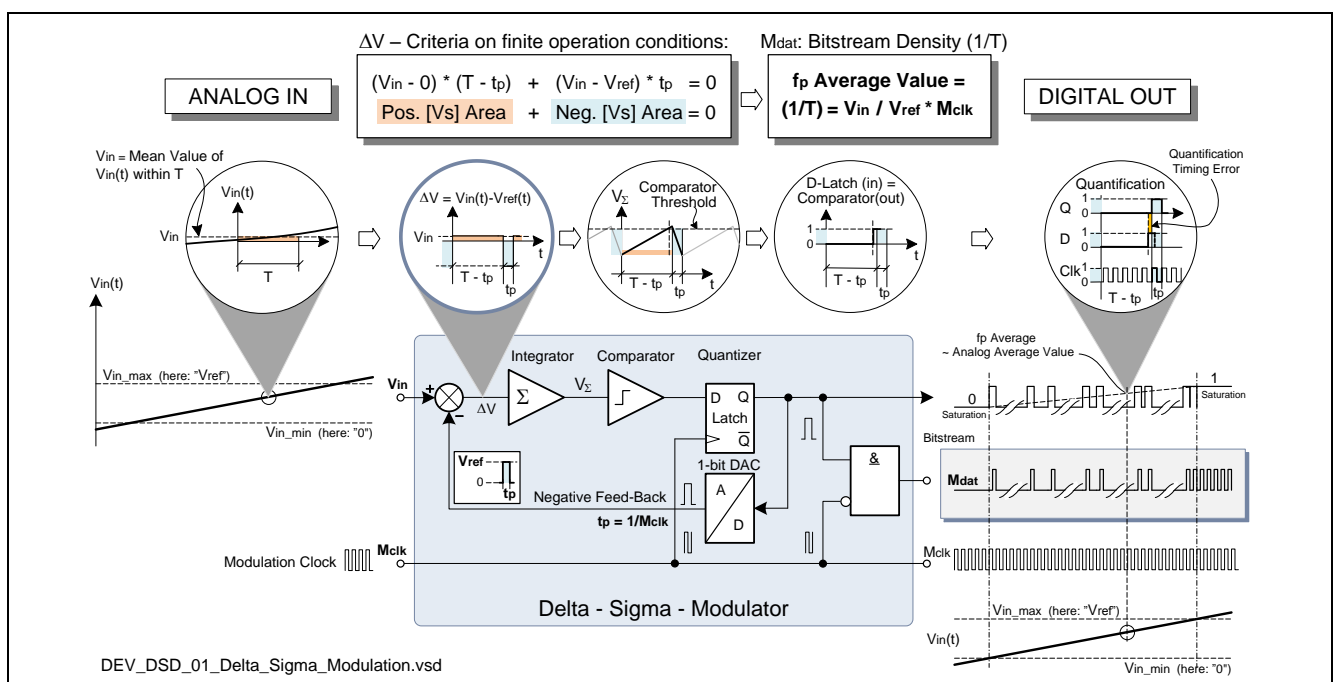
ΔV – Criteria on finite operation conditions:

$(V_{in} - 0) * (T - t_p) + (V_{in} - V_{ref}) * t_p = 0$

Pos. [Vs] Area + Neg. [Vs] Area = 0

Mdat: Bitstream Density (1/T)

fp Average Value = (1/T) = Vin / Vref * Mclk

ANALOG IN

DIGITAL OUT

Vin = Mean Value of Vin(t) within T

Vin(t)

Vin

T

ΔV = Vin(t)-Vref(t)

Vin

t

T - tp

tp

VΣ

Comparator Threshold

T - tp

tp

t

D-Latch (in) = Comparator(out)

1

0

T - tp

tp

Quantification Timing Error

Quantification

Q

1

0

D

1

0

Clk

1

0

T - tp

tp

Vin(t)

Vin_max (here: "Vref")

Vin_min (here: "0")

Vin

+

–

ΔV

Integrator

Σ

VΣ

Comparator

Quantizer

D Q

Latch

$\overline{Q}$

1-bit DAC

A

D

Vref

0

tp

Negative Feed-Back

tp = 1/Mclk

fp Average ~ Analog Average Value

0

Saturation

1

Saturation

Bitstream

&

Mdat

Modulation Clock

Mclk

Mclk

Delta - Sigma - Modulator

Vin_max (here: "Vref")

Vin(t)

Vin_min (here: "0")

DEV_DSD_01_Delta_Sigma_Modulation.vsd